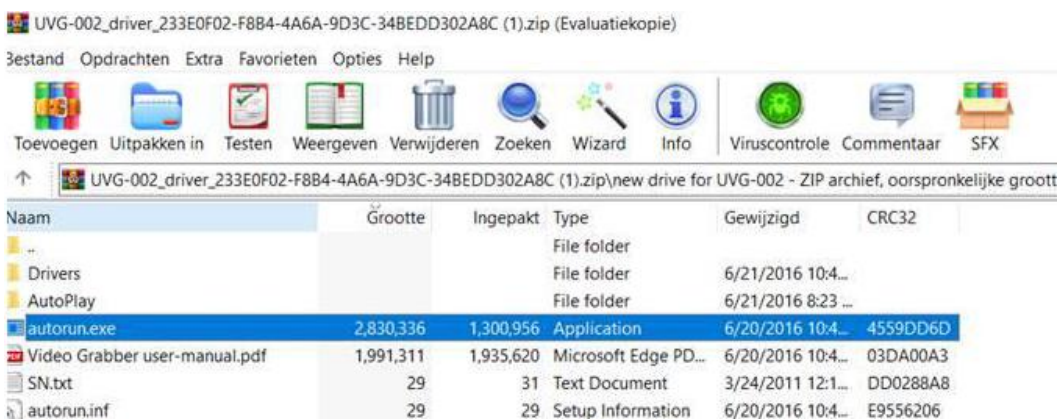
UVG-002_driver_233E0F02-F8B4-4A6A-9D3C-34BEDD302A8C (1).zip (Evaluatiekopie)

Bestand Opdrachten Extra Favorieten Opties Help

Toevoegen Uitpakken in Testen Weergeven Verwijderen Zoeken Wizard Info Viruscontrole Commentaar SFX

UVG-002_driver_233E0F02-F8B4-4A6A-9D3C-34BEDD302A8C (1).zip\new drive for UVG-002 - ZIP archief, oorspronkelijke groott

| Naam | Grootte | Ingepakt | Type | Gewijzigd | CRC32 |
|---|---|---|---|---|---|
| .. | | | File folder | | |
| Drivers | | | File folder | 6/21/2016 10:4... | |
| AutoPlay | | | File folder | 6/21/2016 8:23 ... | |
| autorun.exe | 2,830,336 | 1,300,956 | Application | 6/20/2016 10:4... | 4559DD6D |
| Video Grabber user-manual.pdf | 1,991,311 | 1,935,620 | Microsoft Edge PD... | 6/20/2016 10:4... | 03DA00A3 |
| SN.txt | 29 | 31 | Text Document | 3/24/2011 12:1... | DD0288A8 |
| autorun.inf | 29 | 29 | Setup Information | 6/20/2016 10:4... | E9556206 |